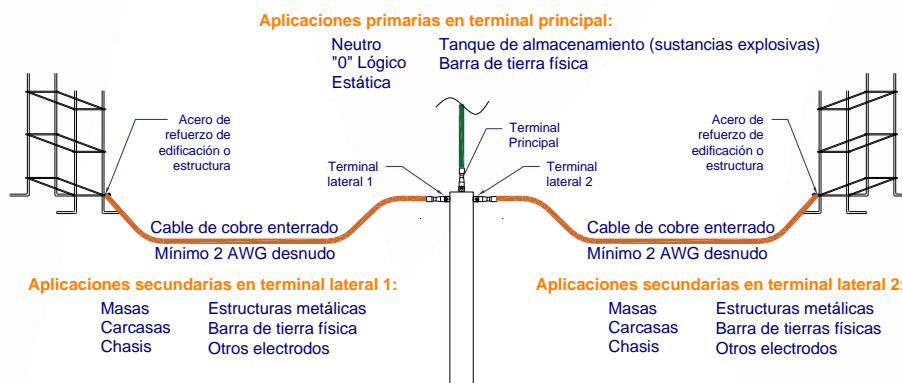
Aplicaciones primarias en terminal principal:

Neutro
"0" Lógico
Estática

Tanque de almacenamiento (sustancias explosivas)
Barra de tierra física

Acero de refuerzo de edificación o estructura

Terminal Principal

Terminal lateral 1

Terminal lateral 2

Acero de refuerzo de edificación o estructura

Cable de cobre enterrado
Mínimo 2 AWG desnudo

Cable de cobre enterrado
Mínimo 2 AWG desnudo

Aplicaciones secundarias en terminal lateral 1:

Masas
Carcasas
Chasis

Estructuras metálicas
Barra de tierra física
Otros electrodos

Aplicaciones secundarias en terminal lateral 2:

Masas
Carcasas
Chasis

Estructuras metálicas
Barra de tierras físicas
Otros electrodos